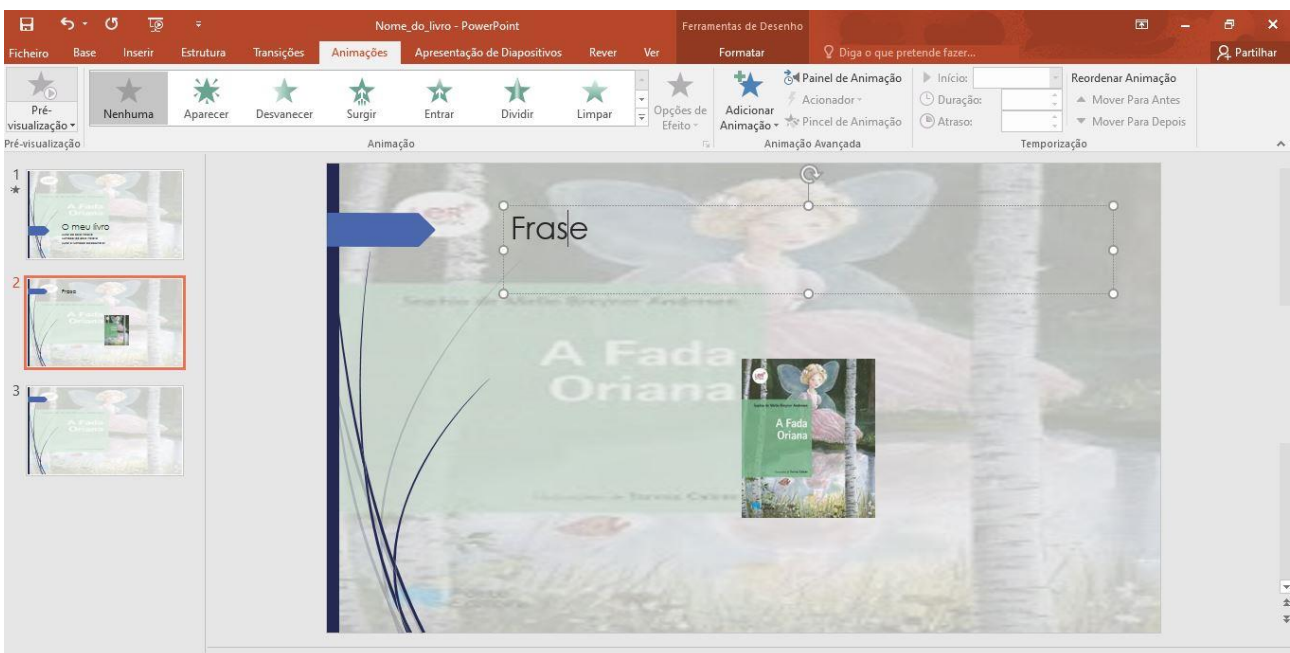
Nome_do_livro - PowerPoint
Ferramentas de Desenho

Ficheiro Base Inserir Estrutura Transições Animações Apresentação de Diapositivos Rever Ver Formatar Diga o que pretende fazer... Partilhar

Pré-visualização
Pré-visualização
Nenhuma Aparecer Desvanecer Surgir Entrar Dividir Limpar
Opções de Efeito
Animação
Adicionar Animação
Painel de Animação
Acionador
Pincel de Animação
Animação Avançada
Início:
Duração:
Atraso:
Reordenar Animação
Mover Para Antes
Mover Para Depois
Temporização

1
A Fada Oriana
O meu livro

2
Frase
A Fada Oriana

3
A Fada Oriana

Frase

A Fada Oriana

A Fada Oriana